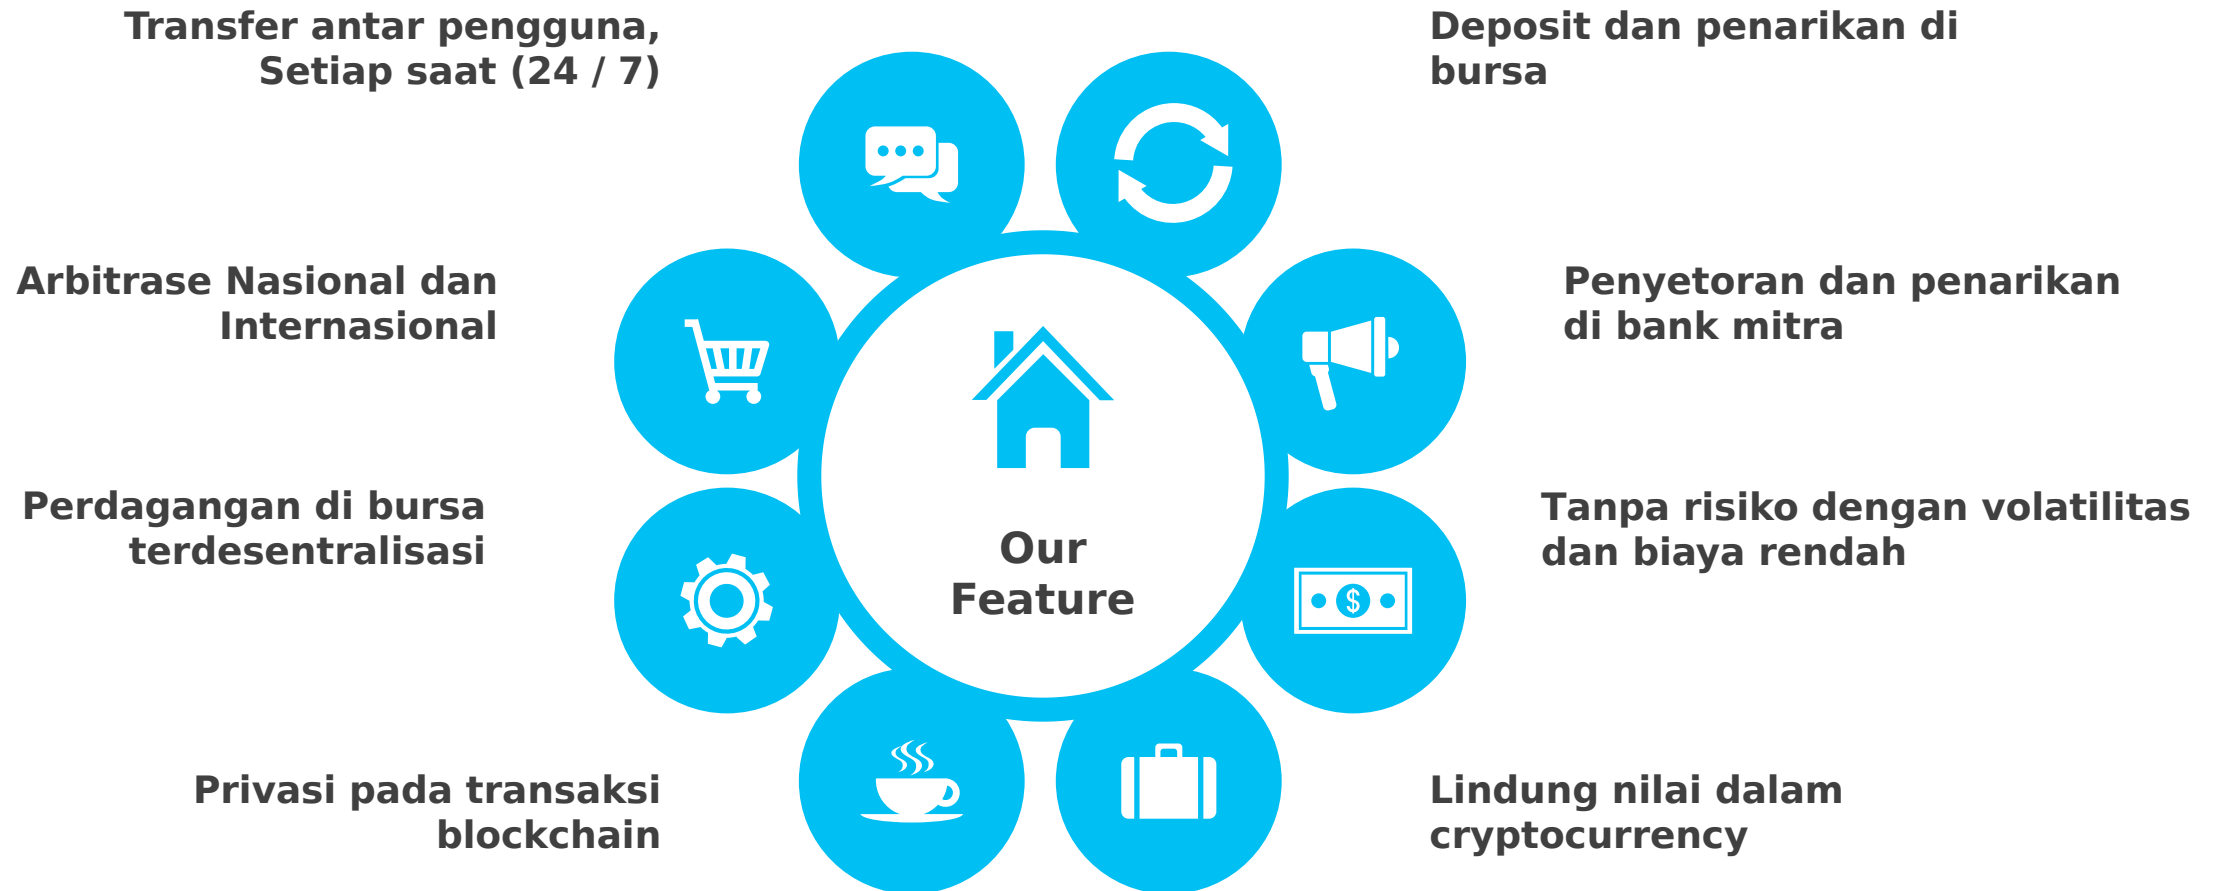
Transfer antar pengguna, Setiap saat (24 / 7)

Deposit dan penarikan di bursa

Arbitrase Nasional dan Internasional

Penyetoran dan penarikan di bank mitra

Perdagangan di bursa terdesentralisasi

Our Feature

Tanpa risiko dengan volatilitas dan biaya rendah

Privasi pada transaksi blockchain

Lindung nilai dalam cryptocurrency